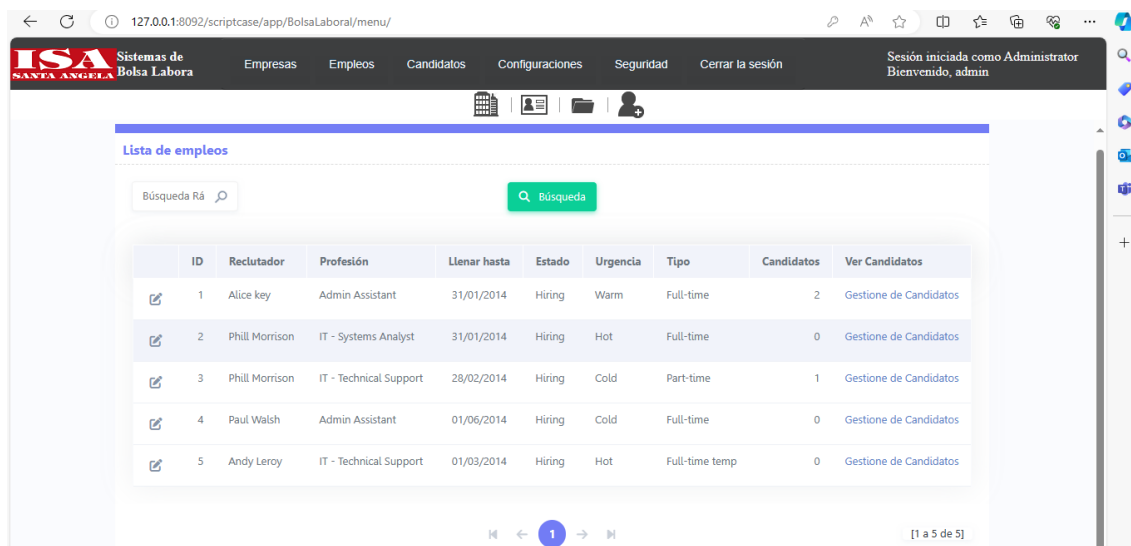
127.0.0.1:8092/scriptcase/app/BolsaLaboral/menu/

ISA SANTA ANGELA Sistemas de Bolsa Labora

Empresas Empleos Candidatos Configuraciones Seguridad Cerrar la sesión

Sesión iniciada como Administrator
Bienvenido, admin

Lista de empleos

Búsqueda Rá

Búsqueda

| | ID | Reclutador | Profesión | Llenar hasta | Estado | Urgencia | Tipo | Candidatos | Ver Candidatos |
|---|---|---|---|---|---|---|---|---|---|
| | 1 | Alice key | Admin Assistant | 31/01/2014 | Hiring | Warm | Full-time | 2 | Gestione de Candidatos |
| | 2 | Phill Morrison | IT - Systems Analyst | 31/01/2014 | Hiring | Hot | Full-time | 0 | Gestione de Candidatos |
| | 3 | Phill Morrison | IT - Technical Support | 28/02/2014 | Hiring | Cold | Part-time | 1 | Gestione de Candidatos |
| | 4 | Paul Walsh | Admin Assistant | 01/06/2014 | Hiring | Cold | Full-time | 0 | Gestione de Candidatos |
| | 5 | Andy Leroy | IT - Technical Support | 01/03/2014 | Hiring | Hot | Full-time temp | 0 | Gestione de Candidatos |

1

[1 a 5 de 5]